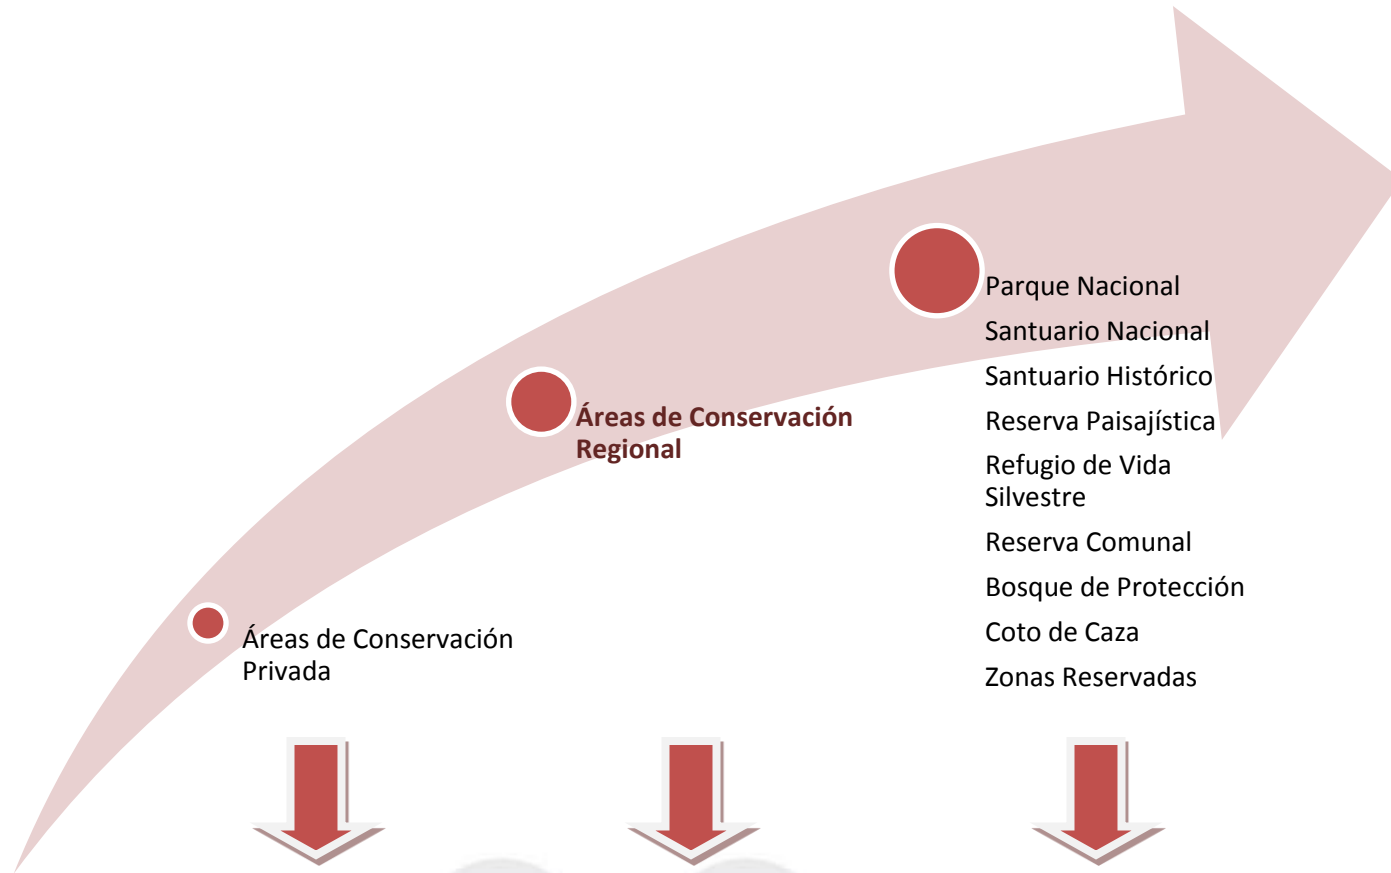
Áreas de Conservación Privada

Áreas de Conservación Regional

Parque Nacional
Santuario Nacional
Santuario Histórico
Reserva Paisajística
Refugio de Vida Silvestre
Reserva Comunal
Bosque de Protección
Coto de Caza
Zonas Reservadas